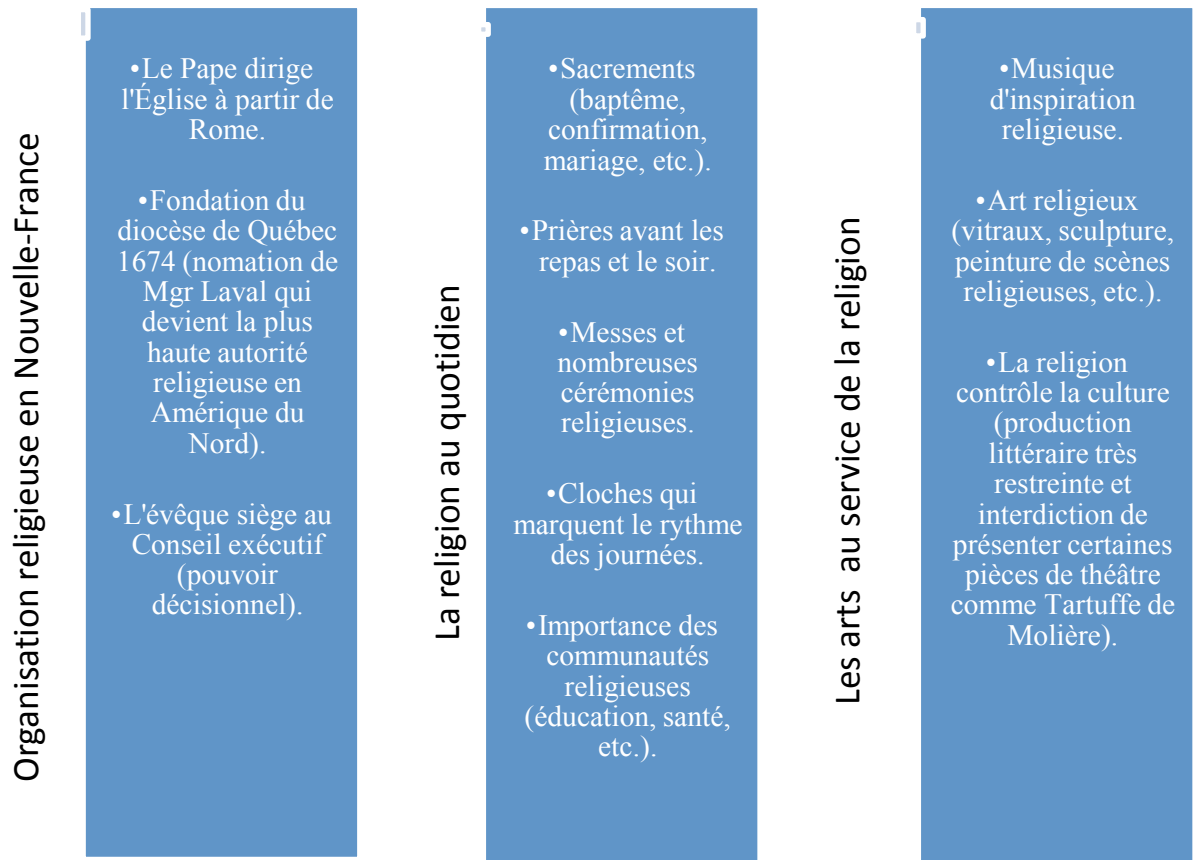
Organisation religieuse en Nouvelle-France

•Le Pape dirige l'Église à partir de Rome.

•Fondation du diocèse de Québec 1674 (nomation de Mgr Laval qui devient la plus haute autorité religieuse en Amérique du Nord).

•L'évêque siège au Conseil exécutif (pouvoir décisionnel).

La religion au quotidien

•Sacrements (baptême, confirmation, mariage, etc.).

•Prières avant les repas et le soir.

•Messes et nombreuses cérémonies religieuses.

•Cloches qui marquent le rythme des journées.

•Importance des communautés religieuses (éducation, santé, etc.).

Les arts au service de la religion

•Musique d'inspiration religieuse.

•Art religieux (vitraux, sculpture, peinture de scènes religieuses, etc.).

•La religion contrôle la culture (production littéraire très restreinte et interdiction de présenter certaines pièces de théâtre comme Tartuffe de Molière).